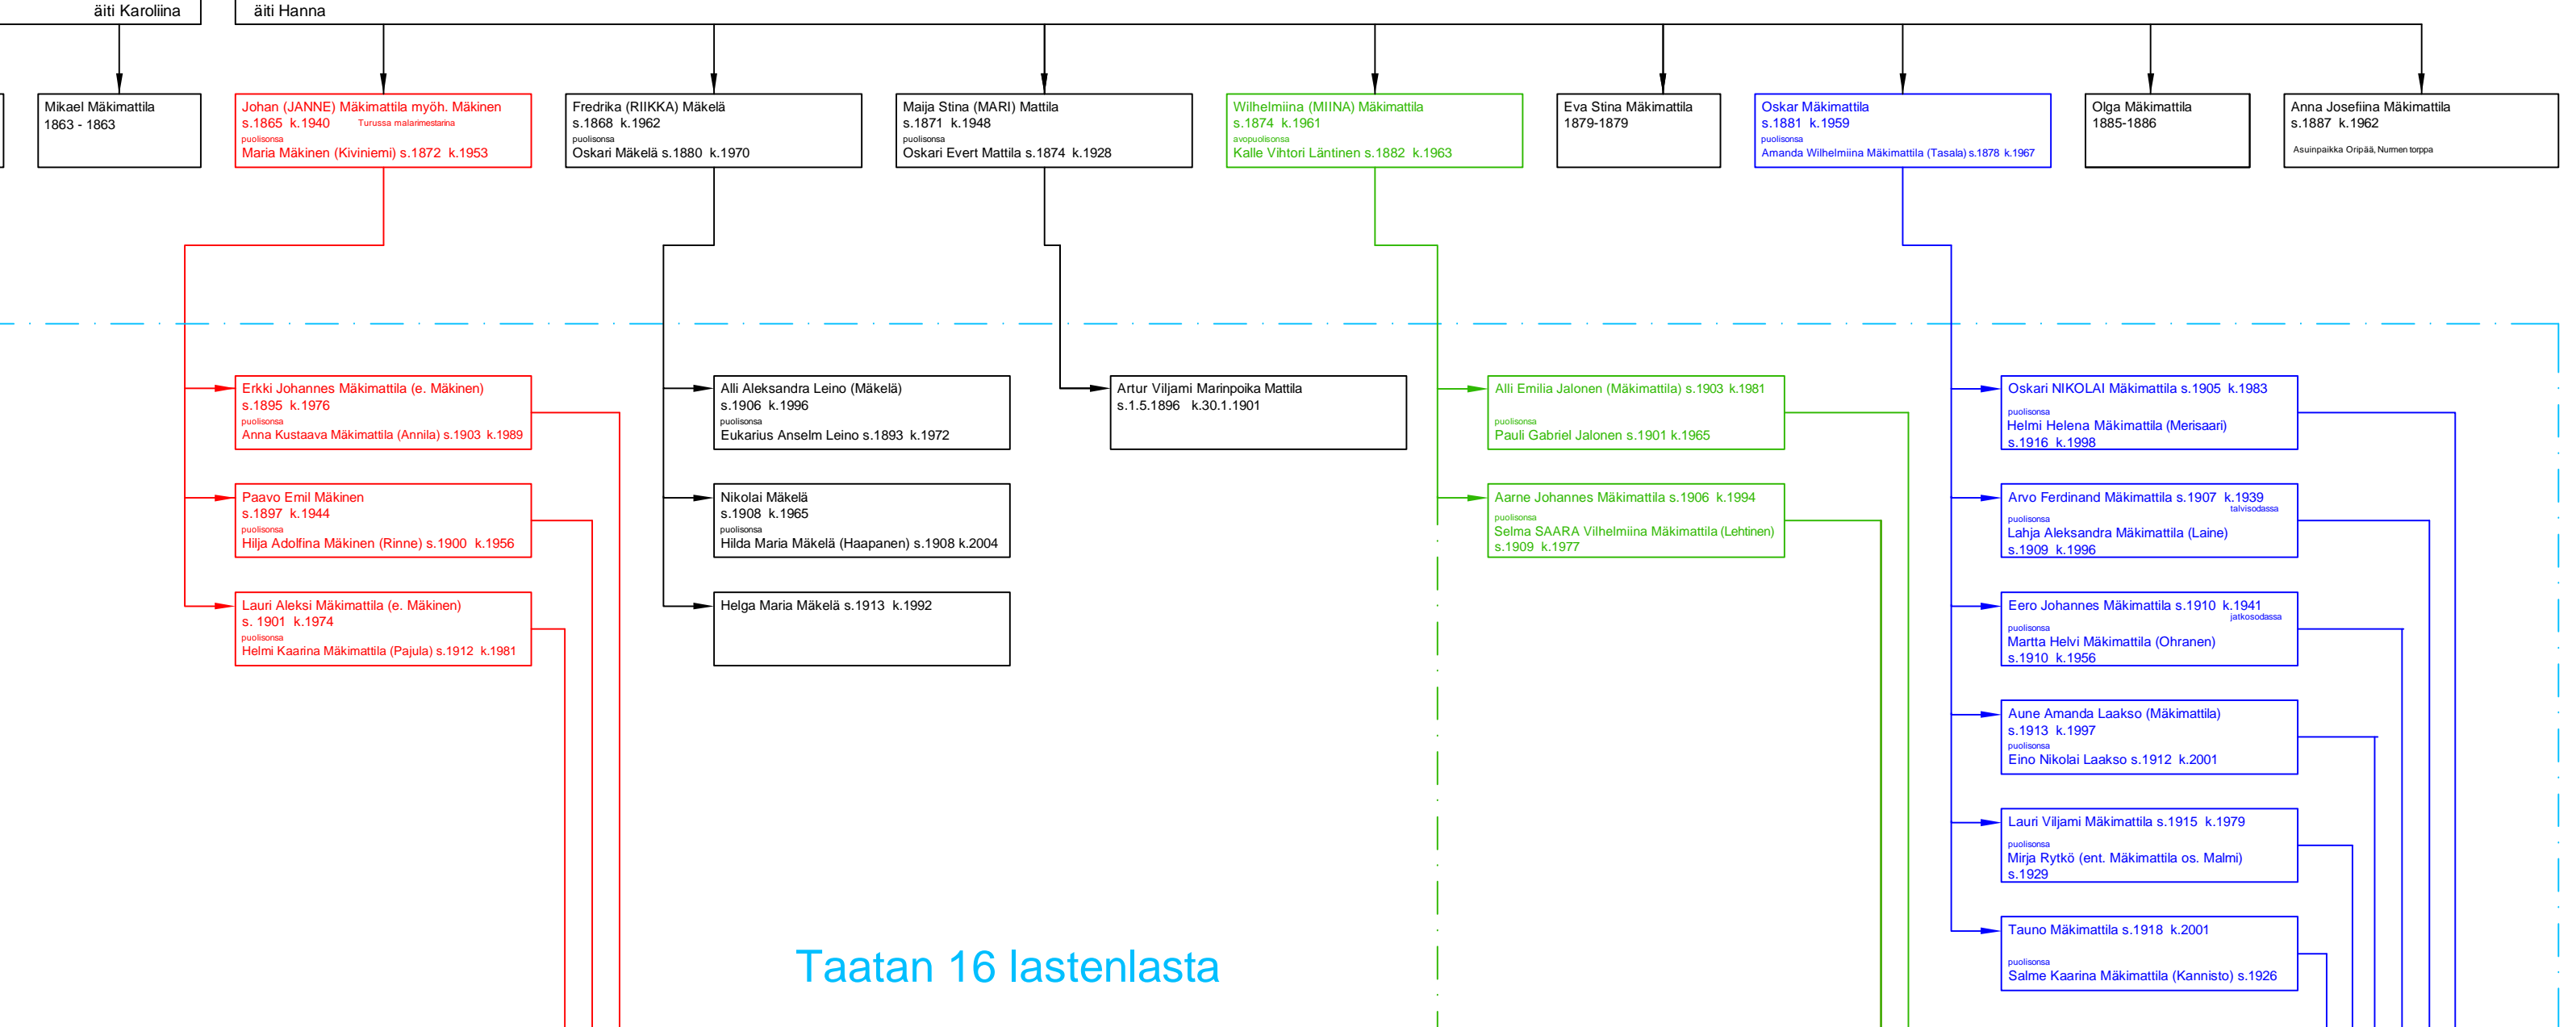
äiti Karoliina

äiti Hanna

Mikael Mäkimattila
1863 - 1863

Johan (JANNE) Mäkimattila myöh. Mäkinen
s.1865 k.1940 Turussa malarimestarina
puolisonsa
Maria Mäkinen (Kiviniemi) s.1872 k.1953

Fredrika (RIIKKA) Mäkelä
s.1868 k.1962
puolisonsa
Oskari Mäkelä s.1880 k.1970

Maija Stina (MARI) Mattila
s.1871 k.1948
puolisonsa
Oskari Evert Mattila s.1874 k.1928

Wilhelmiina (MIINA) Mäkimattila
s.1874 k.1961
avopuolisonsa
Kalle Vihtori Läntinen s.1882 k.1963

Eva Stina Mäkimattila
1879-1879

Oskar Mäkimattila
s.1881 k.1959
puolisonsa
Amanda Wilhelmiina Mäkimattila (Tasala) s.1878 k.1967

Olga Mäkimattila
1885-1886

Anna Josefiina Mäkimattila
s.1887 k.1962
Asuinpaikka Oripää, Nurmen torppa

Erkki Johannes Mäkimattila (e. Mäkinen)
s.1895 k.1976
puolisonsa
Anna Kustaava Mäkimattila (Annila) s.1903 k.1989

Paavo Emil Mäkinen
s.1897 k.1944
puolisonsa
Hilja Adolfina Mäkinen (Rinne) s.1900 k.1956

Lauri Aleksi Mäkimattila (e. Mäkinen)
s. 1901 k.1974
puolisonsa
Helmi Kaarina Mäkimattila (Pajula) s.1912 k.1981

Alli Aleksandra Leino (Mäkelä)
s.1906 k.1996
puolisonsa
Eukarius Anselm Leino s.1893 k.1972

Nikolai Mäkelä
s.1908 k.1965
puolisonsa
Hilda Maria Mäkelä (Haapanen) s.1908 k.2004

Helga Maria Mäkelä s.1913 k.1992

Artur Viljami Marinpoika Mattila
s.1.5.1896 k.30.1.1901

Alli Emilia Jalonen (Mäkimattila) s.1903 k.1981
puolisonsa
Pauli Gabriel Jalonen s.1901 k.1965

Aarne Johannes Mäkimattila s.1906 k.1994
puolisonsa
Selma SAARA Vilhelmiina Mäkimattila (Lehtinen)
s.1909 k.1977

Oskari NIKOLAI Mäkimattila s.1905 k.1983
puolisonsa
Helmi Helena Mäkimattila (Merisaari)
s.1916 k.1998

Arvo Ferdinand Mäkimattila s.1907 k.1939
talvisodassa
puolisonsa
Lahja Aleksandra Mäkimattila (Laine)
s.1909 k.1996

Eero Johannes Mäkimattila s.1910 k.1941
jatkosodassa
puolisonsa
Martta Helvi Mäkimattila (Ohranen)
s.1910 k.1956

Aune Amanda Laakso (Mäkimattila)
s.1913 k.1997
puolisonsa
Eino Nikolai Laakso s.1912 k.2001

Lauri Viljami Mäkimattila s.1915 k.1979
puolisonsa
Mirja Rytkö (ent. Mäkimattila os. Malmi)
s.1929

Tauno Mäkimattila s.1918 k.2001
puolisonsa
Salme Kaarina Mäkimattila (Kannisto) s.1926

Taatan 16 lastenlasta